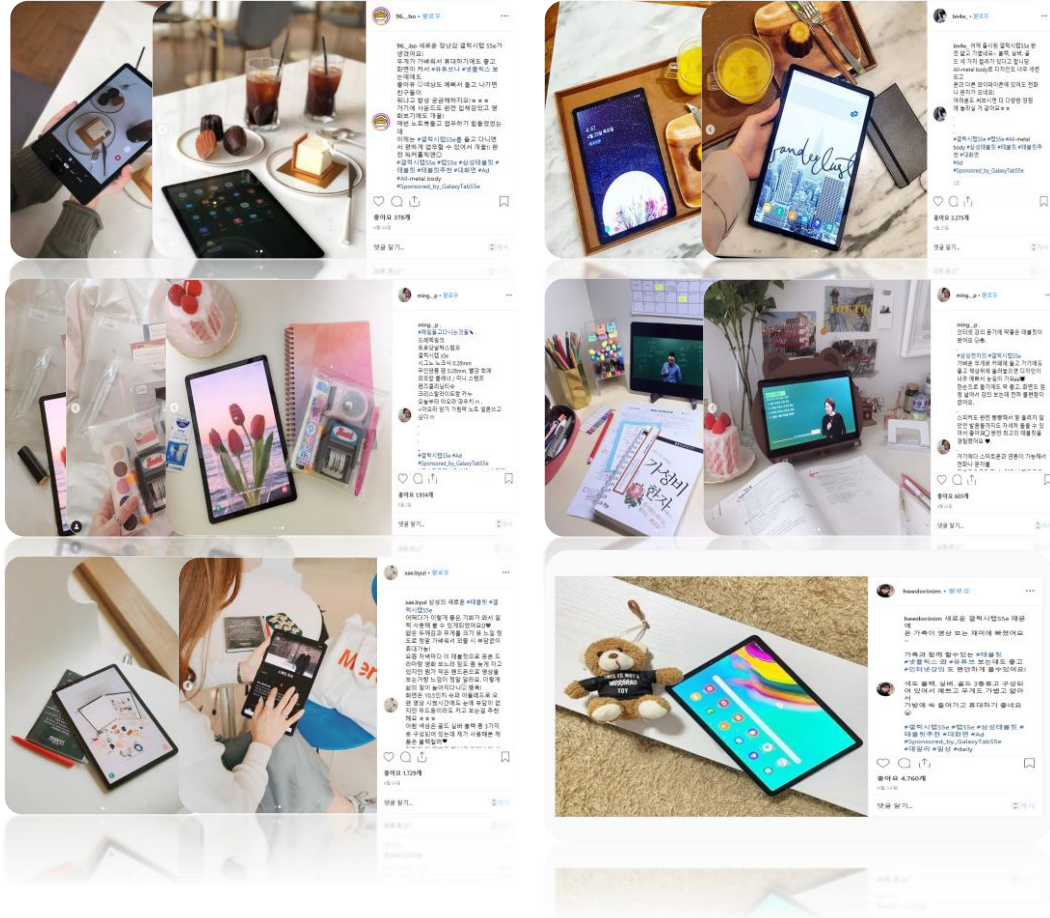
96__bo • 팔로우

96__bo 새로운 장난감 갤럭시탭 S5e가 생겼어요!
무게가 가벼워서 휴대하기에도 좋고 화면이 커서 #유튜브나 #넷플릭스 보는데에도
좋아유 색상도 예뻐서 들고 나가면 인기쟁이
워나고 항상 공급해하지요
가기에 서포트도 완전 집체험장고 맹화보기에도 개꿀!
매번 노트북을 업무하기 힘들었었는데
이제는 #갤럭시탭S5e 를 들고 다니면서 편하게 업무할 수 있어서 개꿀이 편히 워커홀릭합니다
#갤럭시탭S5e #탭S5e #삼성태블릿 #태블릿추천 #대화면 #Ad #All-metal body
#Sponsored_by_GalaxyTabS5e

좋아요 378개

댓글 달기...

binfix_ • 팔로우

binfix_ 여작 출시된 갤럭시탭S5e 블랙, 실버, 골드 세 가지 컬러가 있다고 합니다
All-metal body로 디자인도 너무 세련되고
혼자 다른 것이용하는데 있어도 편하나 분위기 좋네요
여러분도 써보니 더 다양한 정보에 놀라실 거 같아요
#갤럭시탭S5e #탭S5e #All-metal body #삼성태블릿 #태블릿추천 #대화면
#Sponsored_by_GalaxyTabS5e

좋아요 3,275개

댓글 달기...

ming__p • 팔로우

ming__p
#태블릿고다니는것들
드레텍필통
트로망날짜스탬프
갤럭시탭 s5e
시그노 노크식 0.28mm
꾸안쟁용 펜 0.28mm, 별점 화려
포조인 플래너 / 미니 스탬프
펜드홀더 닌드는
크리스탈라이트유 거수
#태블릿 마곳은 갖추어요
#예쁘게 딸이 가득해 노트 필론쓰고 싶다
#갤럭시탭S5e #Ad
#Sponsored_by_GalaxyTabS5e

좋아요 1,556개

댓글 달기...

ming__p • 팔로우

ming__p
인터넷 강의 듣기에 딱좋은 태블릿이 왔어요 ☺
#삼성전자 #갤럭시탭S5e
가벼운 무게로 카페에 들고 가기에도 좋고 해상화면 올라왔음데 디자인이 너무 예뻐서 눈길이 가네요
전순으로 들기에도 딱 좋고 화면도 완정 넓어서 강의 보는데 편하게 볼 수 있어요
스피커도 완전 빵빵해서 잘 들리지 않았던 발음 좋아지도 자세히 좋을 수 있어서 좋아요 편한 최고의 태블릿을 경험했어요
거기에다 스마트폰과 연동이 가능해서 편하니 완전

좋아요 603개

가성비 한자

sas.ksyul • 팔로우

sas.ksyul 삼성의 새로운 #태블릿 #갤럭시탭S5e
여행다가 이렇게 좋은 기회가 와서 알찍 사용해 볼 수 있게되었어요
얇은 두께감과 무게를 크게 줄 느낄 정도로 정말 가벼워서 외출 시 휴대하기 좋아요
집에서 저녁마다 이 태블릿으로 콘텐츠를 영화 보는데 화면도 넓고 보는 동안 생생하게 느껴져 색감도 좋고 이렇게 가벼워서 편해요
화면은 10.5인치 슈퍼 아몰레드로 요즘 영상 시청시 눈에 부담이 없지만 하드웨어도 키고 좋네요
아쉬 색상은 골드 실버 블랙 총 3가지로 구성되어 있는데 제가 사용한 제품은 블랙입니다

좋아요 1,729개

댓글 달기...

heedorinim • 팔로우

heedorinim 새로운 갤럭시탭S5e 태블릿에
온 가족이 영상 보는 재미에 빠졌어요
가족과 함께 할 수 있는 #태블릿
#넷플릭스 와 #유튜브 보는데도 좋고
#인터넷강의 도 편안하게 들을 수 있어요
색도 블랙, 실버, 골드 3종류로 구성되어 있어서 예쁘고 무게도 가볍고 얇아서
가방에 쏙 들어가고 휴대하기 좋네요
#갤럭시탭S5e #탭S5e #삼성태블릿 #태블릿추천 #대화면 #Ad
#Sponsored_by_GalaxyTabS5e
#데일리 #일상 #daily

좋아요 4,760개

댓글 달기...